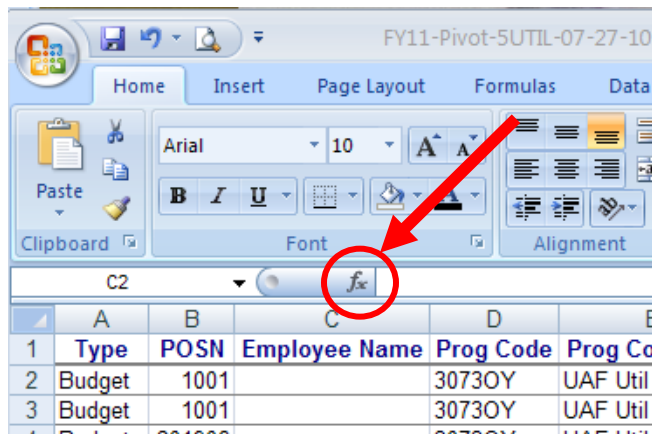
FY11-Pivot-5UTIL-07-27-10

Home Insert Page Layout Formulas Data

Paste

Clipboard

Arial 10 A A

B I U A

Font

Alignment

C2 $f_x$

| | A | B | C | D | E |
|---|---|---|---|---|---|
| 1 | Type | POSN | Employee Name | Prog Code | Prog Co |
| 2 | Budget | 1001 | | 3073OY | UAF Util |
| 3 | Budget | 1001 | | 3073OY | UAF Util |